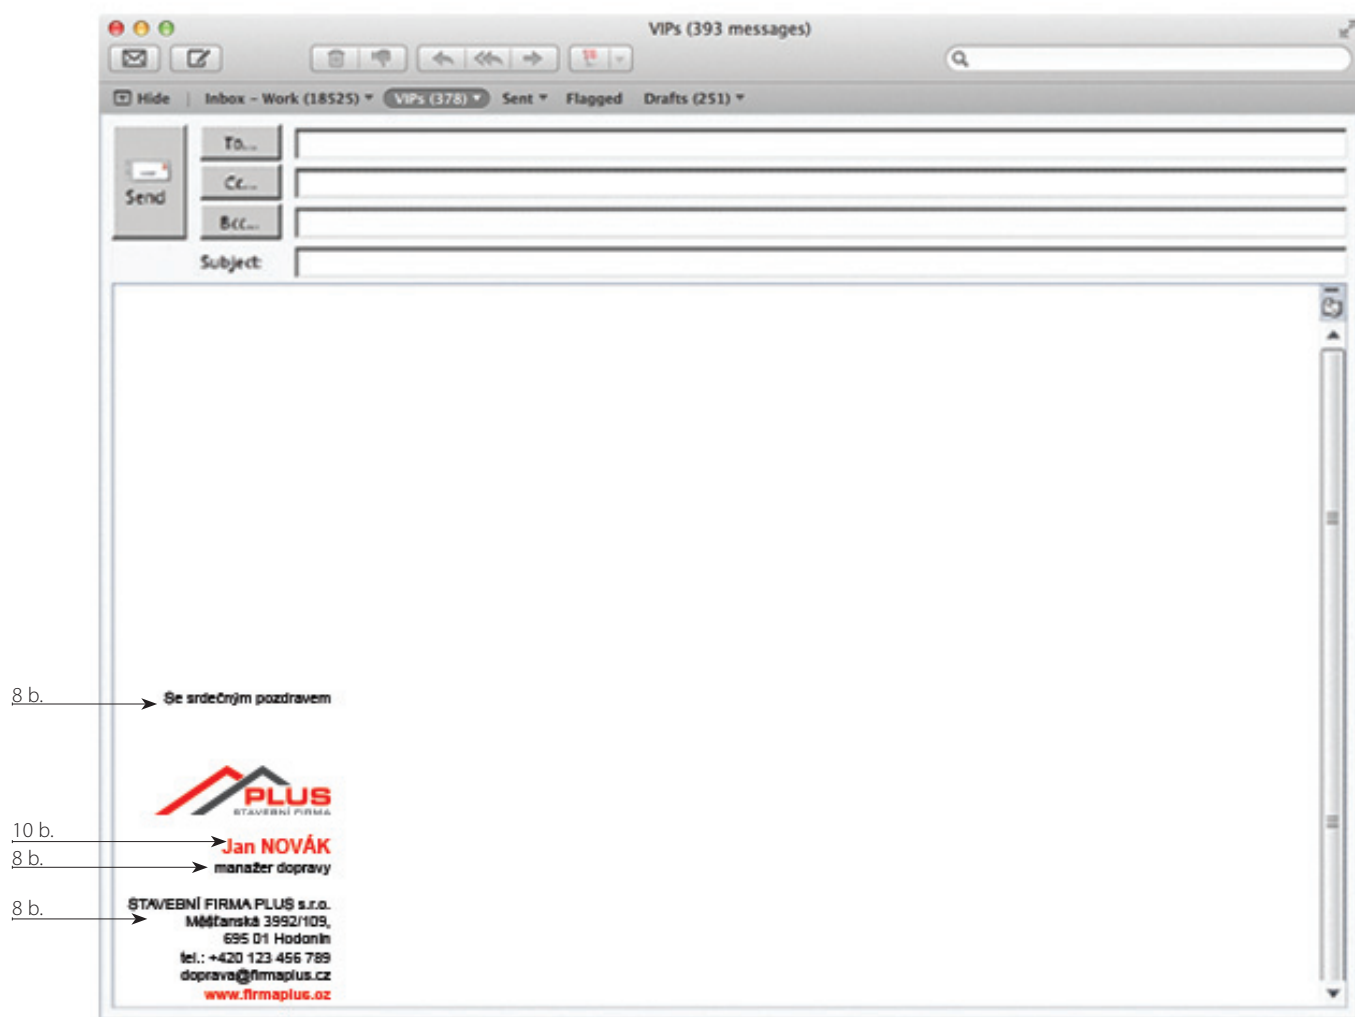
VIPs (393 messages)

Hide | Inbox – Work (18525) VIPs (378) Sent Flagged Drafts (251)

Send

To...

Cc...

Bcc...

Subject

8 b.

Se srdečným pozdravem

PLUS
STAVEBNÍ FIRMA

10 b.

Jan NOVÁK

8 b.

manažer dopravy

8 b.

STAVEBNÍ FIRMA PLUS s.r.o.
Měšťanská 3992/109,
695 01 Hodonín
tel.: +420 123 456 789
doprava@firmaplus.cz
www.firmaplus.cz